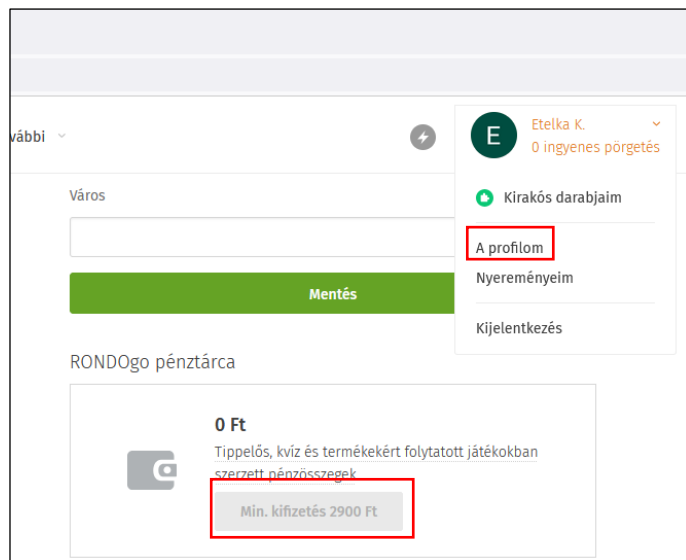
vábbi

Város

Mentés

RONDOgo pénztárca

0 Ft

Tippelős, kvíz és termékekért folytatott játékokban szerzett pénzösszegek

Min. kifizetés 2900 Ft

E

Etelka K.

0 ingyenes pörgetés

Kirakós darabjaim

A profilom

Nyereményeim

Kijelentkezés